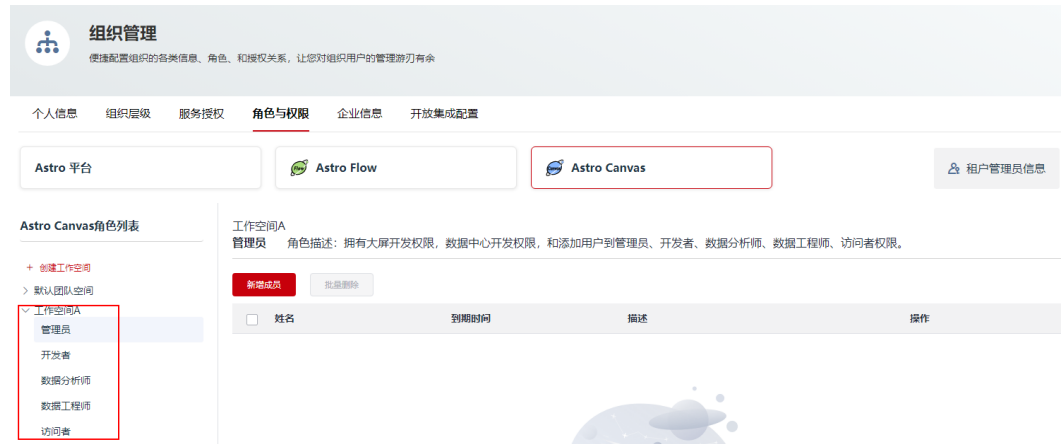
组织管理
便捷配置组织的各类信息、角色、和授权关系，让您对组织用户的管理游刃有余

个人信息 组织层级 服务授权 角色与权限 企业信息 开放集成配置

Astro 平台

Astro Flow

Astro Canvas

租户管理员信息

Astro Canvas角色列表

+ 创建工作空间
> 默认团队空间
工作空间A
管理员
开发者
数据分析师
数据工程师
访问者

工作空间A
管理员 角色描述：拥有大屏开发权限，数据中心开发权限，和添加用户到管理员、开发者、数据分析师、数据工程师、访问者权限。

新增成员 批量删除

| 姓名 | 到期时间 | 描述 | 操作 |
|---|---|---|---|